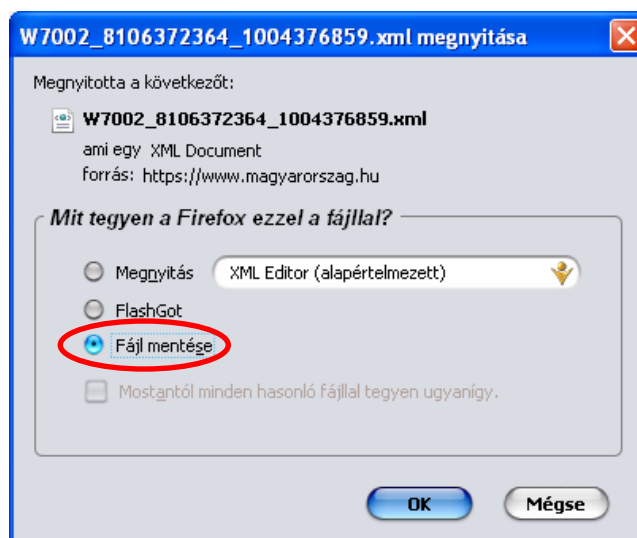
W7002_8106372364_1004376859.xml megnyitása

Megnyitotta a következőt:

W7002_8106372364_1004376859.xml

ami egy XML Document

forrás: https://www.magyarorszag.hu

Mit tegyen a Firefox ezzel a fájllal?

Megnyitás

XML Editor (alapértelmezett)

FlashGot

Fájl mentése

Mostantól minden hasonló fájllal tegyen ugyanígy.

OK

Mégse